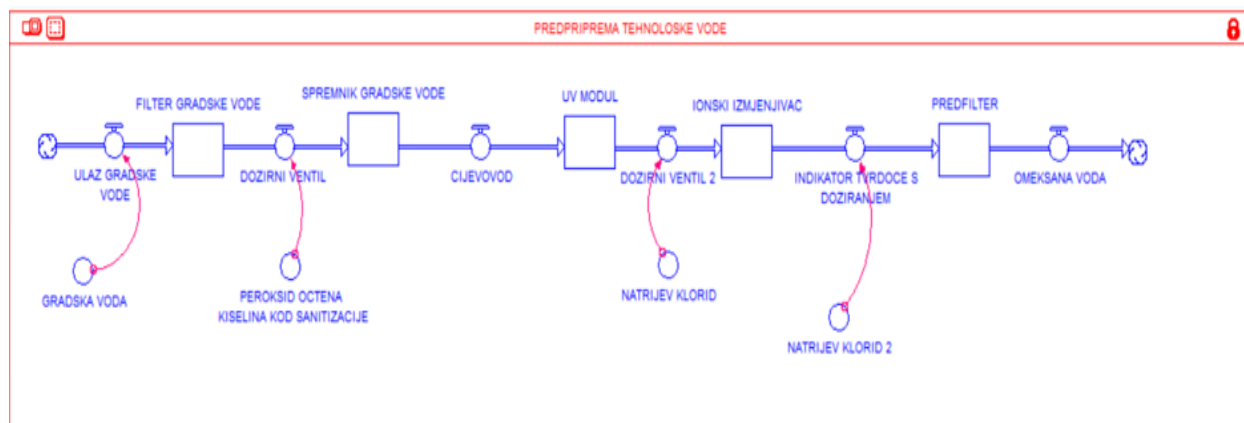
PREDPRIPREMA TEHNOLOSKE VODE

FILTER GRADSKE VODE

SPREMNIK GRADSKE VODE

UV MODUL

IONSKI IZMJENJIVAC

PREDFILTER

ULAZ GRADSKE VODE

DOZIRNI VENTIL

CIJEVOVOD

DOZIRNI VENTIL 2

INDIKATOR TVRDOCE S DOZIRANJEM

OMEKSANA VODA

GRADSKA VODA

PEROKSID OCTENA KISELINA KOD SANITIZACIJE

NATRIJEV KLORID

NATRIJEV KLORID 2